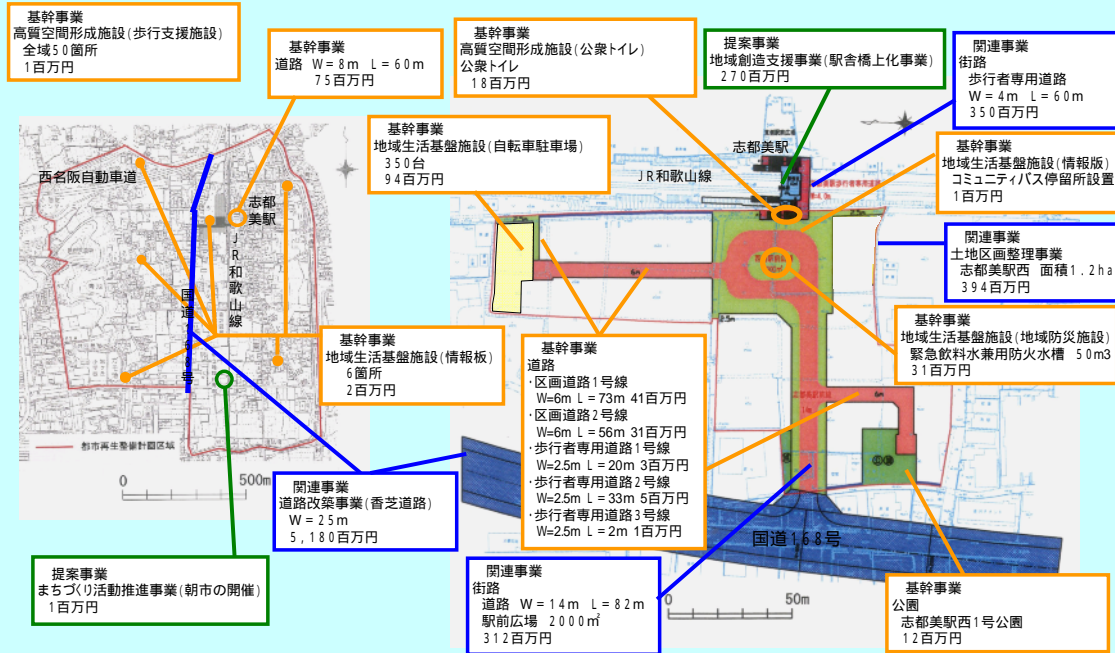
基幹事業
高質空間形成施設(歩行支援施設)
全域50箇所
1百万円

基幹事業
道路 W=8m L=60m
75百万円

基幹事業
高質空間形成施設(公衆トイレ)
公衆トイレ
18百万円

提案事業
地域創造支援事業(駅舎橋上化事業)
270百万円

関連事業
街路
歩行者専用道路
W=4m L=60m
350百万円

基幹事業
地域生活基盤施設(自転車駐車場)
350台
94百万円

志都美駅

JR和歌山線

基幹事業
地域生活基盤施設(情報版)
コミュニティバス停留所設置
1百万円

関連事業
土地区画整理事業
志都美駅西 面積1.2ha
394百万円

西名阪自動車道

志都美駅

JR和歌山線

国道168号

基幹事業
地域生活基盤施設(情報板)
6箇所
2百万円

基幹事業
道路
・区画道路1号線
W=6m L=73m 41百万円
・区画道路2号線
W=6m L=56m 31百万円
・歩行者専用道路1号線
W=2.5m L=20m 3百万円
・歩行者専用道路2号線
W=2.5m L=33m 5百万円
・歩行者専用道路3号線
W=2.5m L=2m 1百万円

基幹事業
地域生活基盤施設(地域防災施設)
緊急飲料水兼用防火水槽 50m3
31百万円

都市再生整備計画区域

0 500m

関連事業
道路改築事業(香芝道路)
W=25m
5,180百万円

国道168号

提案事業
まちづくり活動推進事業(朝市の開催)
1百万円

関連事業
街路
道路 W=14m L=82m
駅前広場 2000m²
312百万円

0 50m

基幹事業
公園
志都美駅西1号公園
12百万円